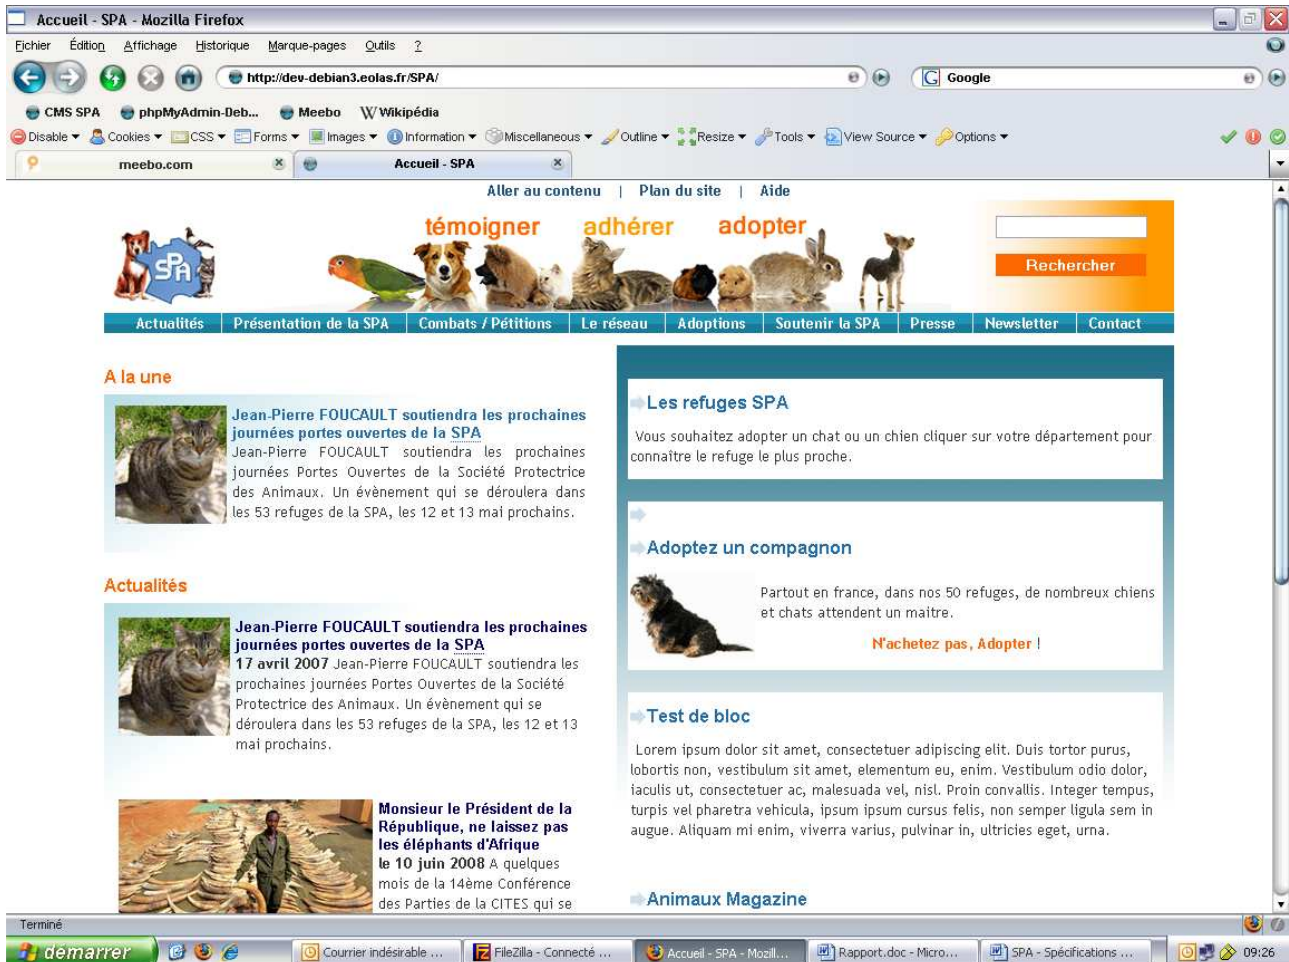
Accueil - SPA - Mozilla Firefox

Fichier Édition Affichage Historique Marque-pages Outils ?

http://dev-debian3.eolas.fr/SPA/

Google

CMS SPA phpMyAdmin-Deb... Meebo Wikipédia

Disable Cookies CSS Forms Images Information Miscellaneous Outline Resize Tools View Source Options

meebo.com

Accueil - SPA

Aller au contenu | Plan du site | Aide

témoigner adhérer adopter

SPA

Rechercher

Actualités | Présentation de la SPA | Combats / Pétitions | Le réseau | Adoptions | Soutenir la SPA | Presse | Newsletter | Contact

A la une

Jean-Pierre FOUCAULT soutiendra les prochaines journées portes ouvertes de la SPA

Jean-Pierre FOUCAULT soutiendra les prochaines journées Portes Ouvertes de la Société Protectrice des Animaux. Un évènement qui se déroulera dans les 53 refuges de la SPA, les 12 et 13 mai prochains.

Actualités

Jean-Pierre FOUCAULT soutiendra les prochaines journées portes ouvertes de la SPA

17 avril 2007 Jean-Pierre FOUCAULT soutiendra les prochaines journées Portes Ouvertes de la Société Protectrice des Animaux. Un évènement qui se déroulera dans les 53 refuges de la SPA, les 12 et 13 mai prochains.

Monsieur le Président de la République, ne laissez pas les éléphants d'Afrique

le 10 juin 2008 A quelques mois de la 14ème Conférence des Parties de la CITES qui se

Les refuges SPA

Vous souhaitez adopter un chat ou un chien cliquer sur votre département pour connaitre le refuge le plus proche.

Adoptez un compagnon

Partout en france, dans nos 50 refuges, de nombreux chiens et chats attendent un maitre.

N'achetez pas, Adopter !

Test de bloc

Lorem ipsum dolor sit amet, consectetuer adipiscing elit. Duis tortor purus, lobortis non, vestibulum sit amet, elementum eu, enim. Vestibulum odio dolor, iaculis ut, consectetuer ac, malesuada vel, nisl. Proin convallis. Integer tempus, turpis vel pharetra vehicula, ipsum ipsum cursus felis, non semper ligula sem in augue. Aliquam mi enim, viverra varius, pulvinar in, ultricies eget, urna.

Animaux Magazine

Terminé

démarrer Courrier indésirable ... FileZilla - Connecté ... Accueil - SPA - Mozill... Rapport.doc - Micro... SPA - Spécifications ... 09:26